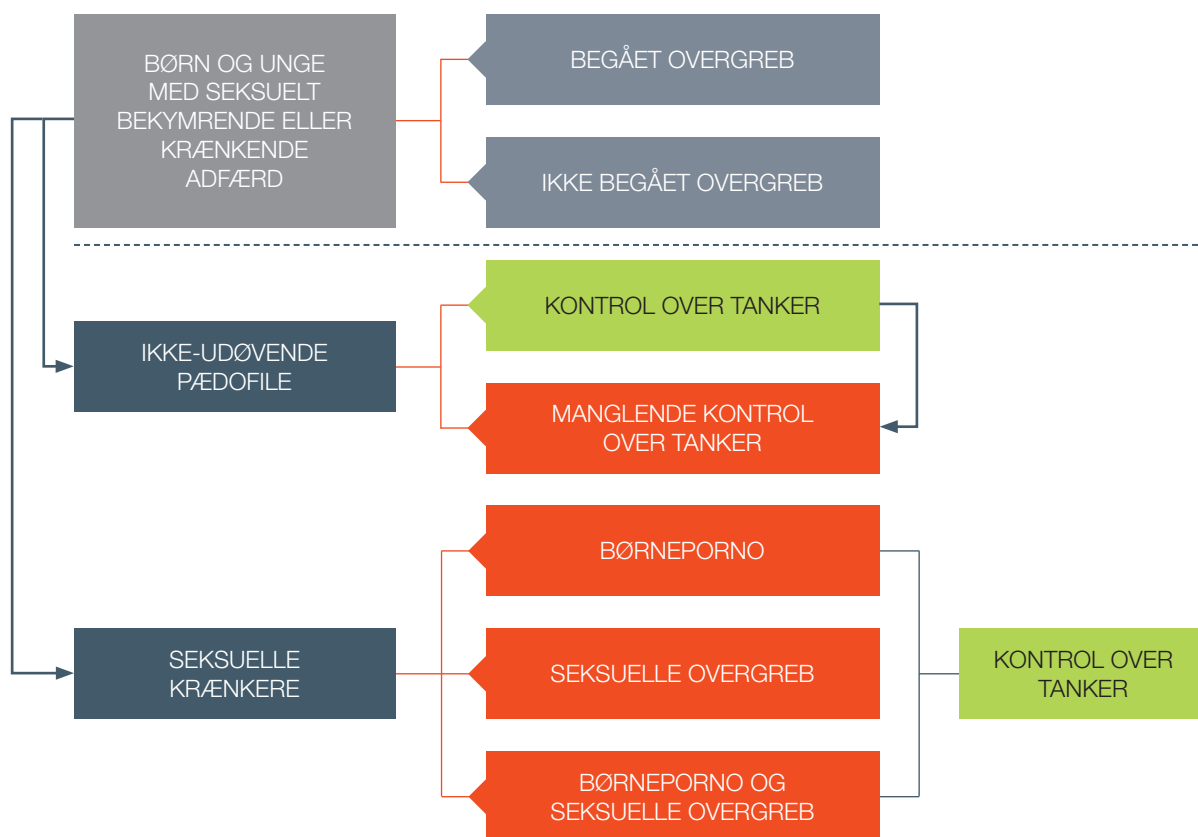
BØRN OG UNGE MED SEKSUELT BEKYMRENDE ELLER KRÆNKENDE ADFÆRD

BEGÅET OVERGREB

IKKE BEGÅET OVERGREB

IKKE-UDØVENDE PÆDOFILE

KONTROL OVER TANKER

MANGLENDE KONTROL OVER TANKER

SEKSUELLE KRÆNKERE

BØRNEPORNO

SEKSUELLE OVERGREB

BØRNEPORNO OG SEKSUELLE OVERGREB

KONTROL OVER TANKER